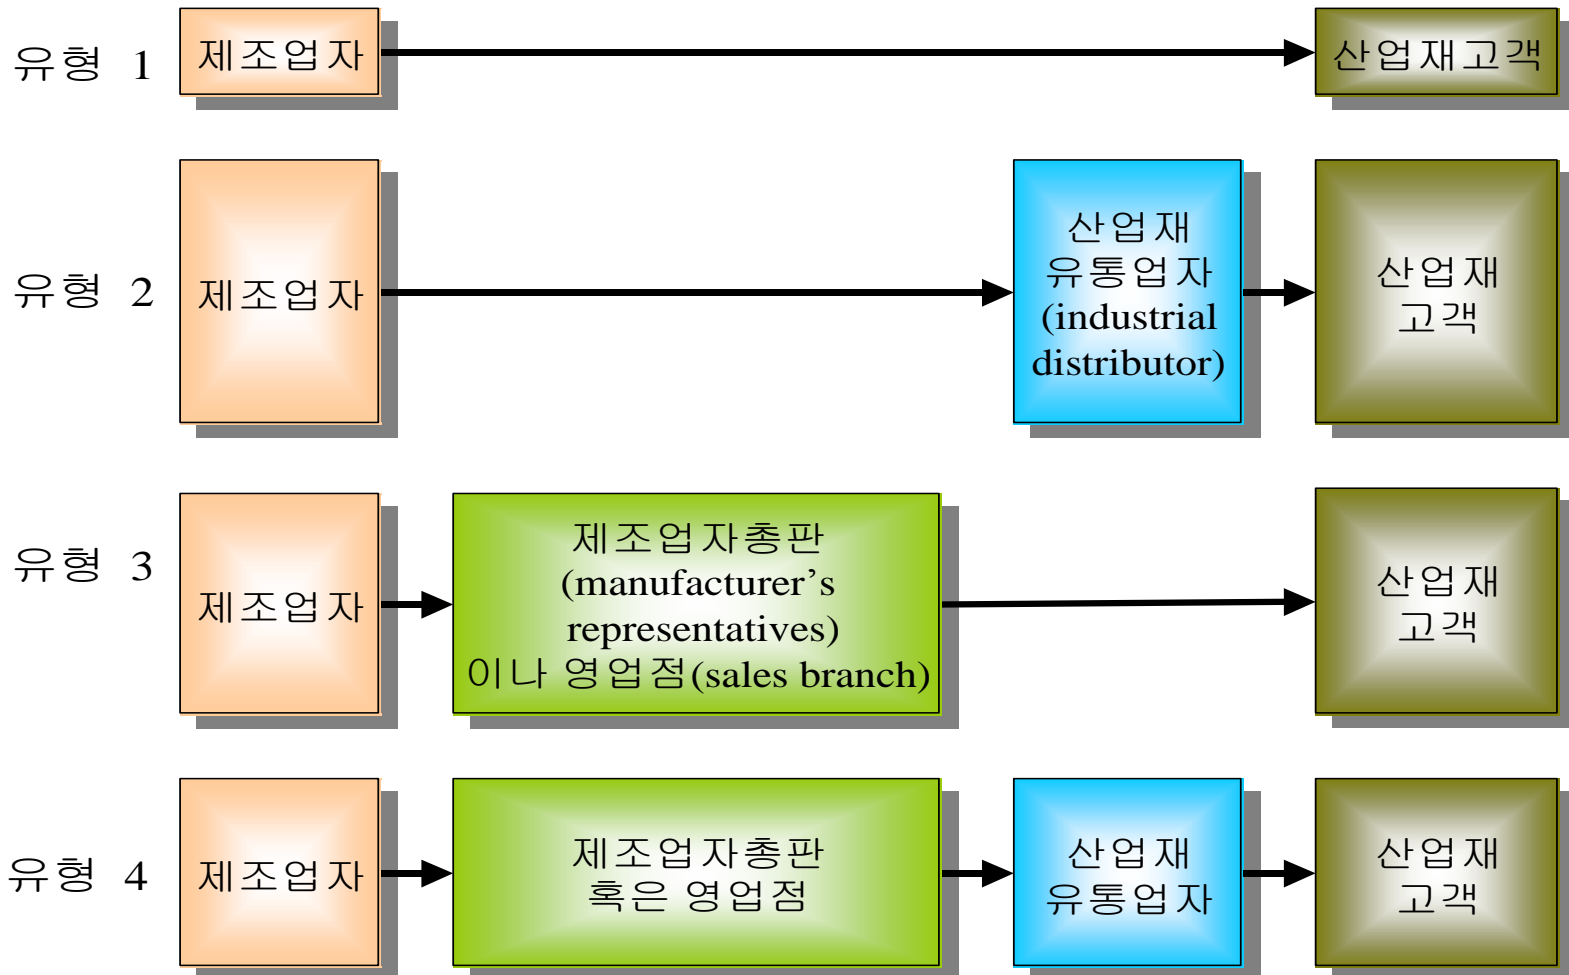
유형 1

제조업자

산업재고객

유형 2

제조업자

산업재 유통업자 (industrial distributor)

산업재 고객

유형 3

제조업자

제조업자총판 (manufacturer’s representatives) 이나 영업점(sales branch)

산업재 고객

유형 4

제조업자

제조업자총판 혹은 영업점

산업재 유통업자

산업재 고객